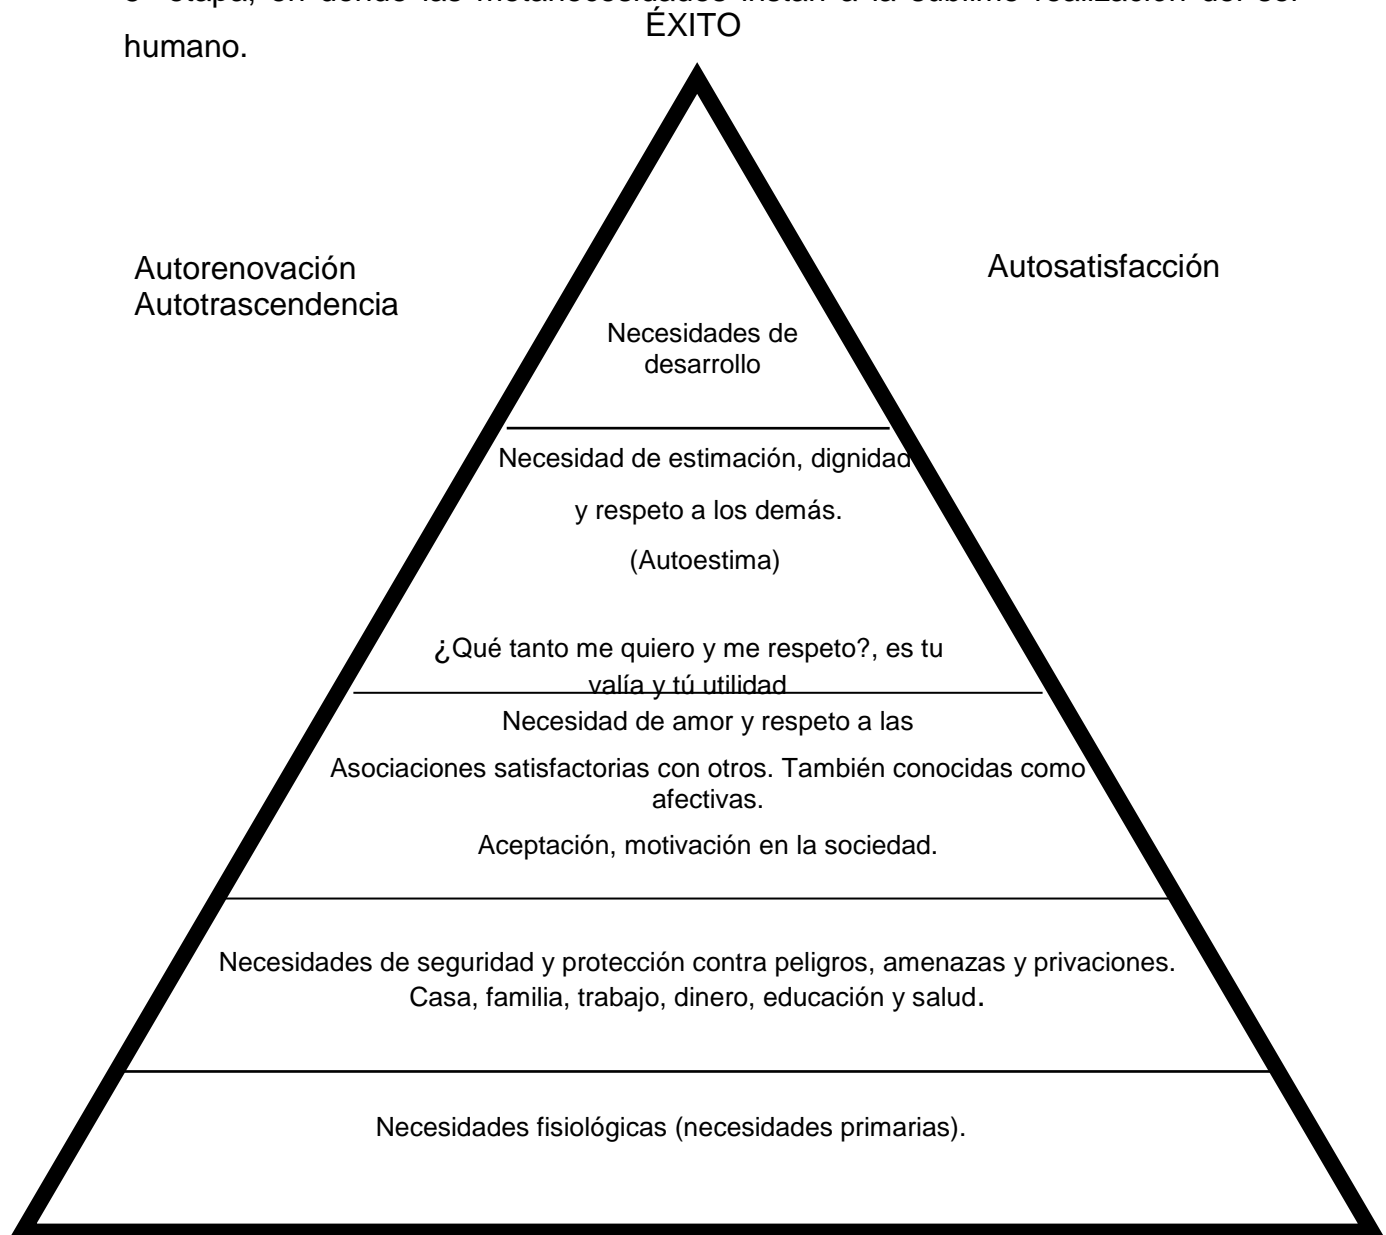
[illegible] etapa, en donde las metanecesidades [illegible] a la sublime realización del ser humano.

ÉXITO

Autorenovación
Autotrascendencia

Autosatisfacción

Necesidades de desarrollo

Necesidad de estimación, dignidad

y respeto a los demás.

(Autoestima)

¿Qué tanto me quiero y me respeto?, es tu valía y tú utilidad

Necesidad de amor y respeto a las

Asociaciones satisfactorias con otros. También conocidas como afectivas.

Aceptación, motivación en la sociedad.

Necesidades de seguridad y protección contra peligros, amenazas y privaciones. Casa, familia, trabajo, dinero, educación y salud.

Necesidades fisiológicas (necesidades primarias).